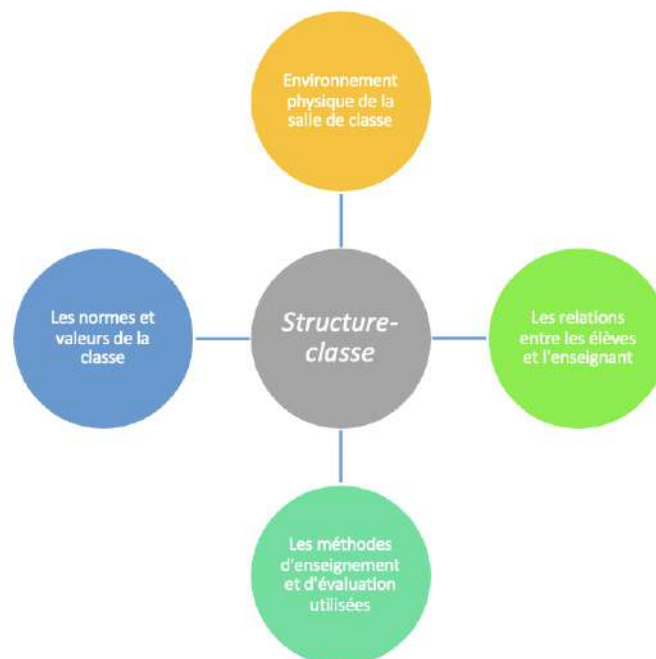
Environnement physique de la salle de classe

Les normes et valeurs de la classe

Structure-classe

Les relations entre les élèves et l'enseignant

Les méthodes d'enseignement et d'évaluation utilisées